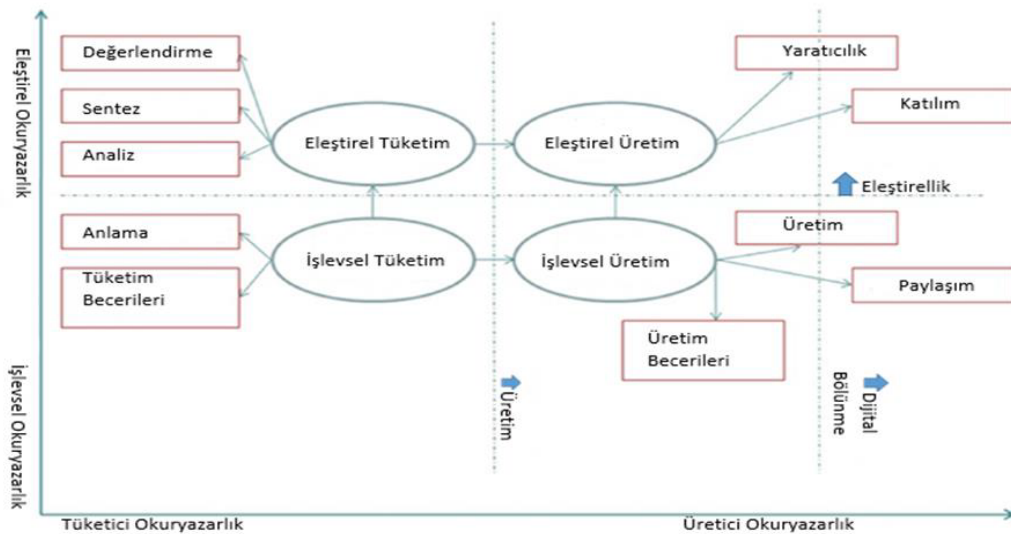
Eleştirel Okuryazarlık

Değerlendirme

Sentez

Analiz

Eleştirel Tüketim

Eleştirel Üretim

Yaratıcılık

Katılım

Eleştirellik

Anlama

Tüketim Becerileri

İşlevsel Tüketim

İşlevsel Üretim

Üretim

Paylaşım

Üretim Becerileri

İşlevsel Okuryazarlık

Üretim

Dijital Bölünme

Tüketici Okuryazarlık

Üretici Okuryazarlık